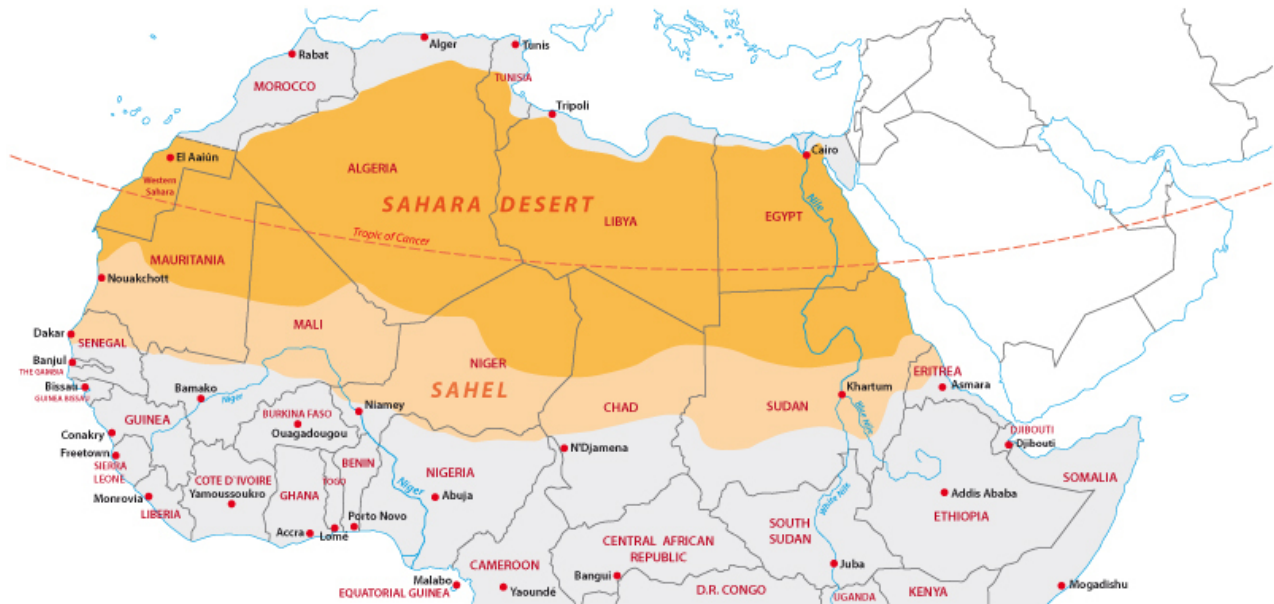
Rabat
Alger
Tunis
TUNISIA
MOROCCO
Tripoli
El Aaiùn
Western Sahara
ALGERIA
Cairo
SAHARA DESERT
LIBYA
EGYPT
Nile
Tropic of Cancer
MAURITANIA
Nouakchott
MALI
Dakar
SENEGAL
Banjul
THE GAMBIA
Bissau
GUINEA BISSAU
NIGER
SAHEL
ERITREA
Asmara
Khartum
Bamako
Niger
Niamey
CHAD
SUDAN
Blue Nile
GUINEA
BURKINA FASO
Ouagadougou
Conakry
Freetown
SIERRA LEONE
BENIN
NIGERIA
N'Djamena
DJIBOUTI
Djibouti
COTE D'IVOIRE
Yamoussoukro
TOGO
Niger
SOMALIA
Monrovia
LIBERIA
GHANA
Abuja
Addis Ababa
Accra
Lomé
Porto Novo
SOUTH SUDAN
White Nile
ETHIOPIA
CENTRAL AFRICAN REPUBLIC
CAMEROON
Bangui
Juba
Malabo
Yaoundé
EQUATORIAL GUINEA
D.R. CONGO
UGANDA
KENYA
Mogadishu